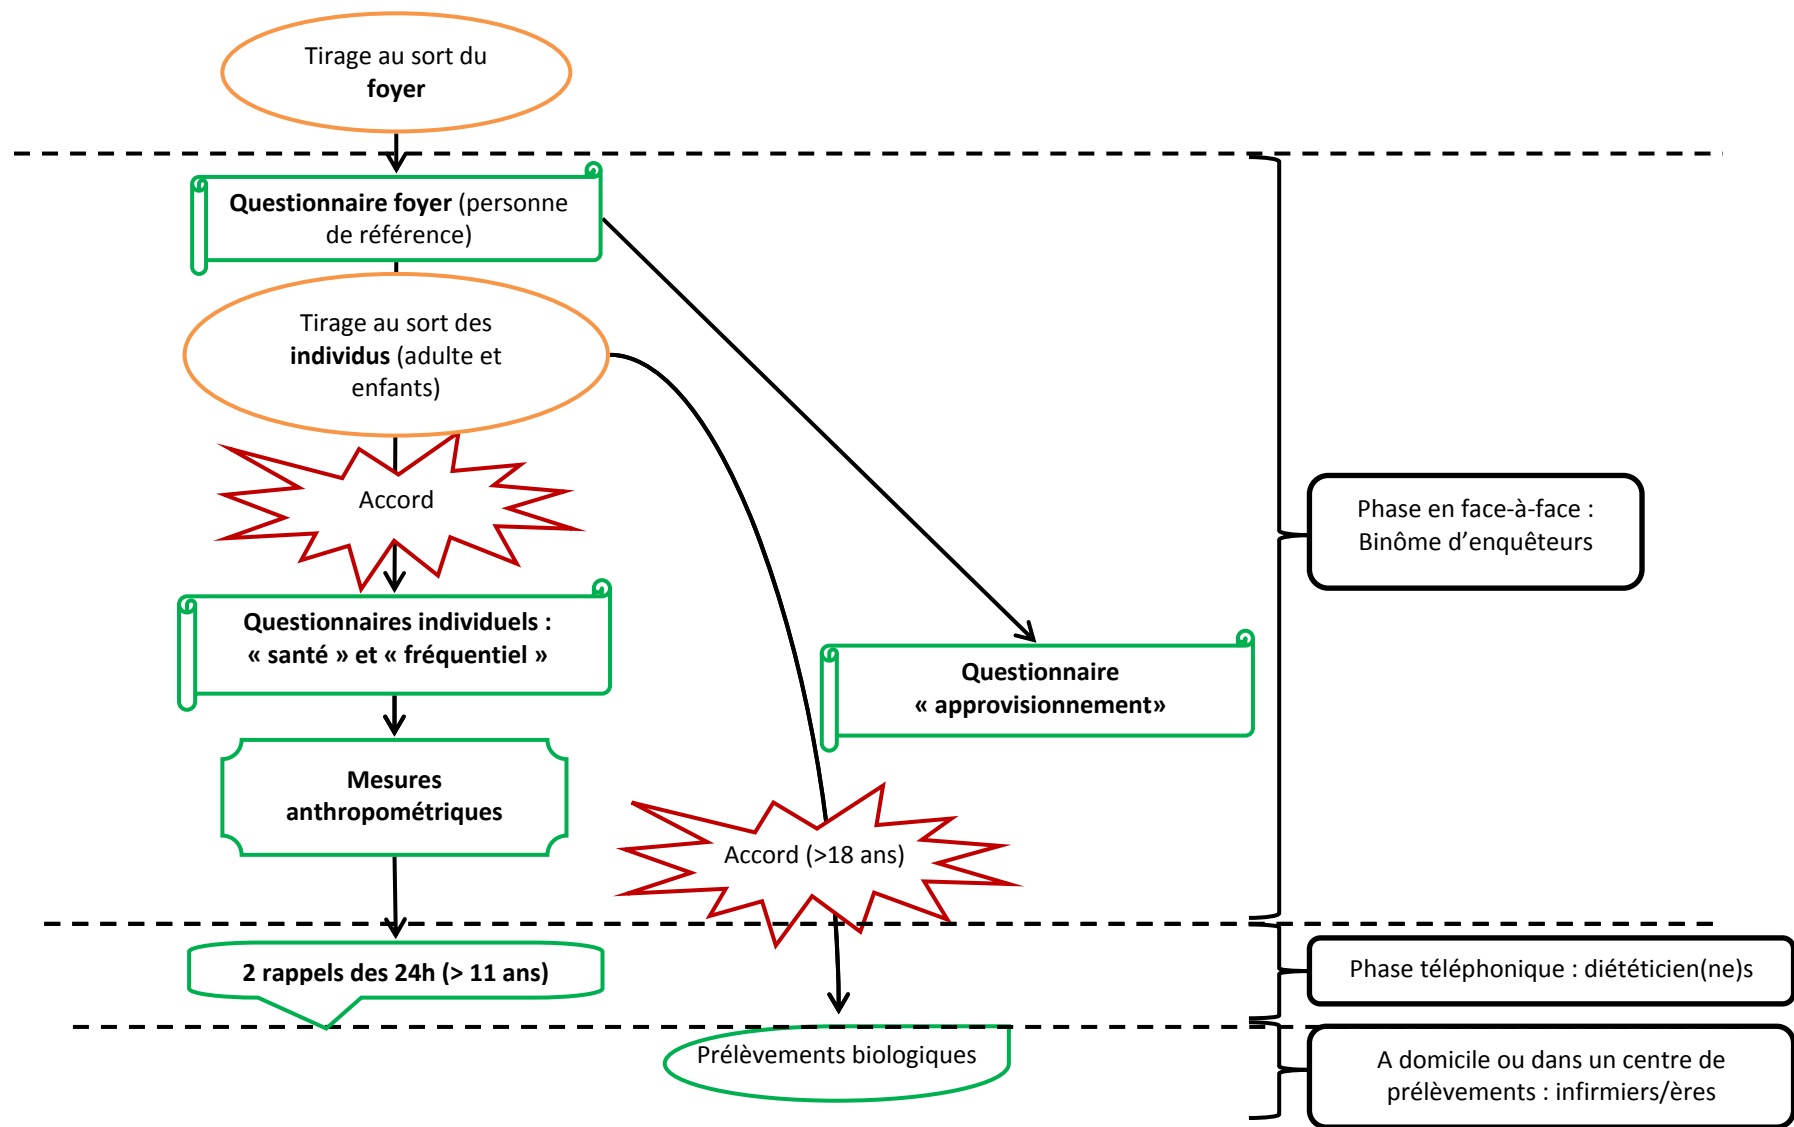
Tirage au sort du **foyer**

**Questionnaire foyer** (personne de référence)

Tirage au sort des **individus** (adulte et enfants)

Accord

**Questionnaires individuels : « santé » et « fréquentiel »**

**Mesures anthropométriques**

**Questionnaire « approvisionnement»**

Accord (>18 ans)

Phase en face-à-face : Binôme d'enquêteurs

**2 rappels des 24h (> 11 ans)**

Phase téléphonique : diététicien(ne)s

Prélèvements biologiques

A domicile ou dans un centre de prélèvements : infirmiers/ères